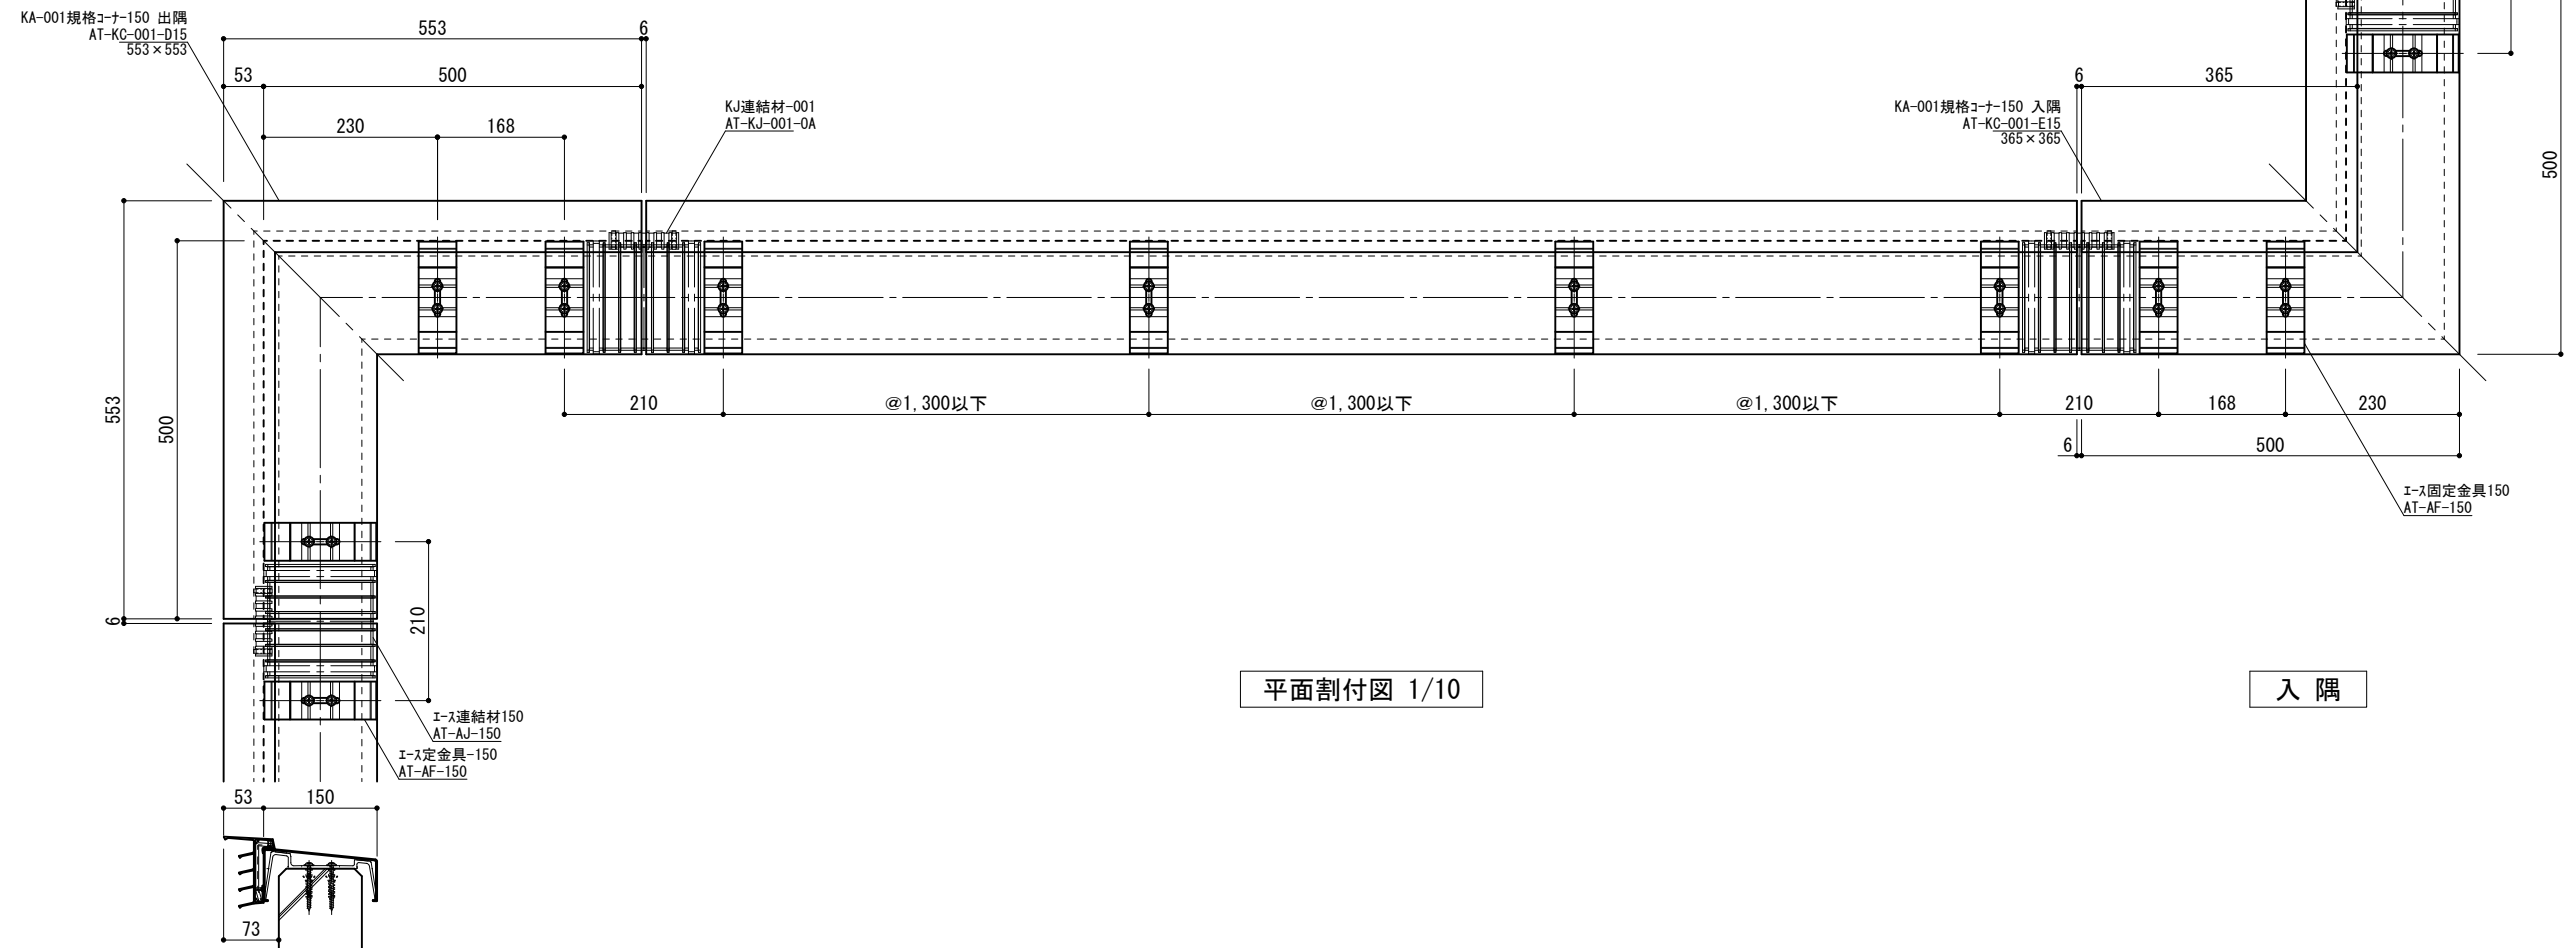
KA-001規格ｺｰﾅｰ150 出隅
AT-KC-001-D15
553×553

553
6
53
500
230
168

KJ連結材-001
AT-KJ-001-0A

6
365
KA-001規格ｺｰﾅｰ150 入隅
AT-KC-001-E15
365×365

500

553
500
6

210
@1,300以下
@1,300以下
@1,300以下
210
168
230
6
500

ｴｰｽ固定金具150
AT-AF-150

210

ｴｰｽ連結材150
AT-AJ-150
ｴｰｽ定金具-150
AT-AF-150

53
150
73

平面割付図 1/10

入 隅